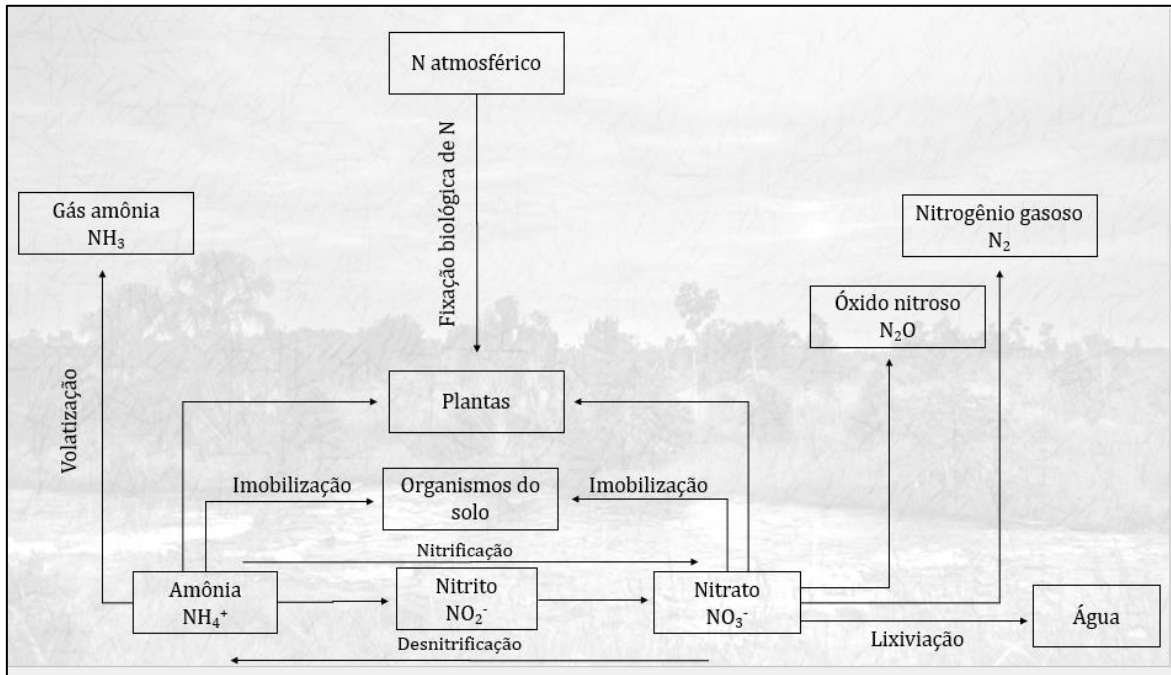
N atmosférico

Fixação biológica de N

Gás amônia
$NH_3$

Nitrogênio gasoso
$N_2$

Óxido nitroso
$N_2O$

Volatização

Plantas

Imobilização

Organismos do solo

Imobilização

Nitrificação

Amônia
$NH_4^+$

Nitrito
$NO_2^-$

Nitrato
$NO_3^-$

Água

Desnitrificação

Lixiviação